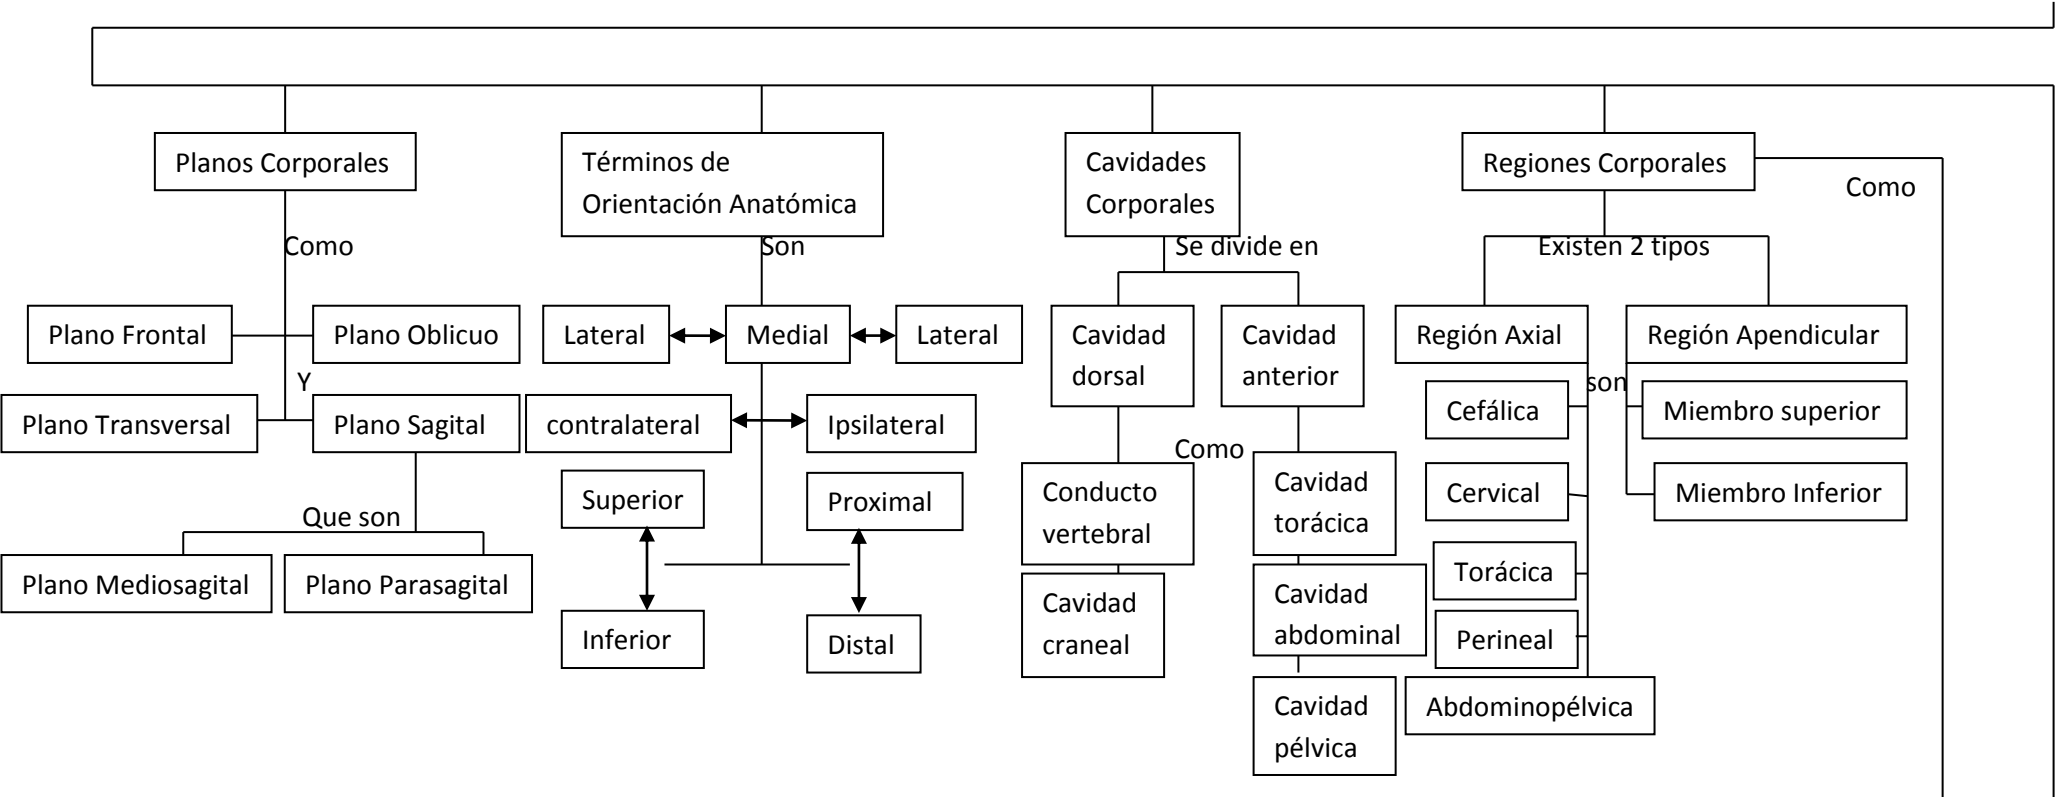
Planos Corporales

Como

Plano Frontal

Plano Oblicuo

Y

Plano Transversal

Plano Sagital

Que son

Plano Mediosagital

Plano Parasagital

Términos de Orientación Anatómica

Son

Lateral

Medial

Lateral

contralateral

Ipsilateral

Superior

Proximal

Inferior

Distal

Cavidades Corporales

Se divide en

Cavidad dorsal

Cavidad anterior

Como

Conducto vertebral

Cavidad craneal

Cavidad torácica

Cavidad abdominal

Cavidad pélvica

Regiones Corporales

Como

Existen 2 tipos

Región Axial

Región Apendicular

son

Cefálica

Cervical

Torácica

Perineal

Abdominopélvica

Miembro superior

Miembro Inferior